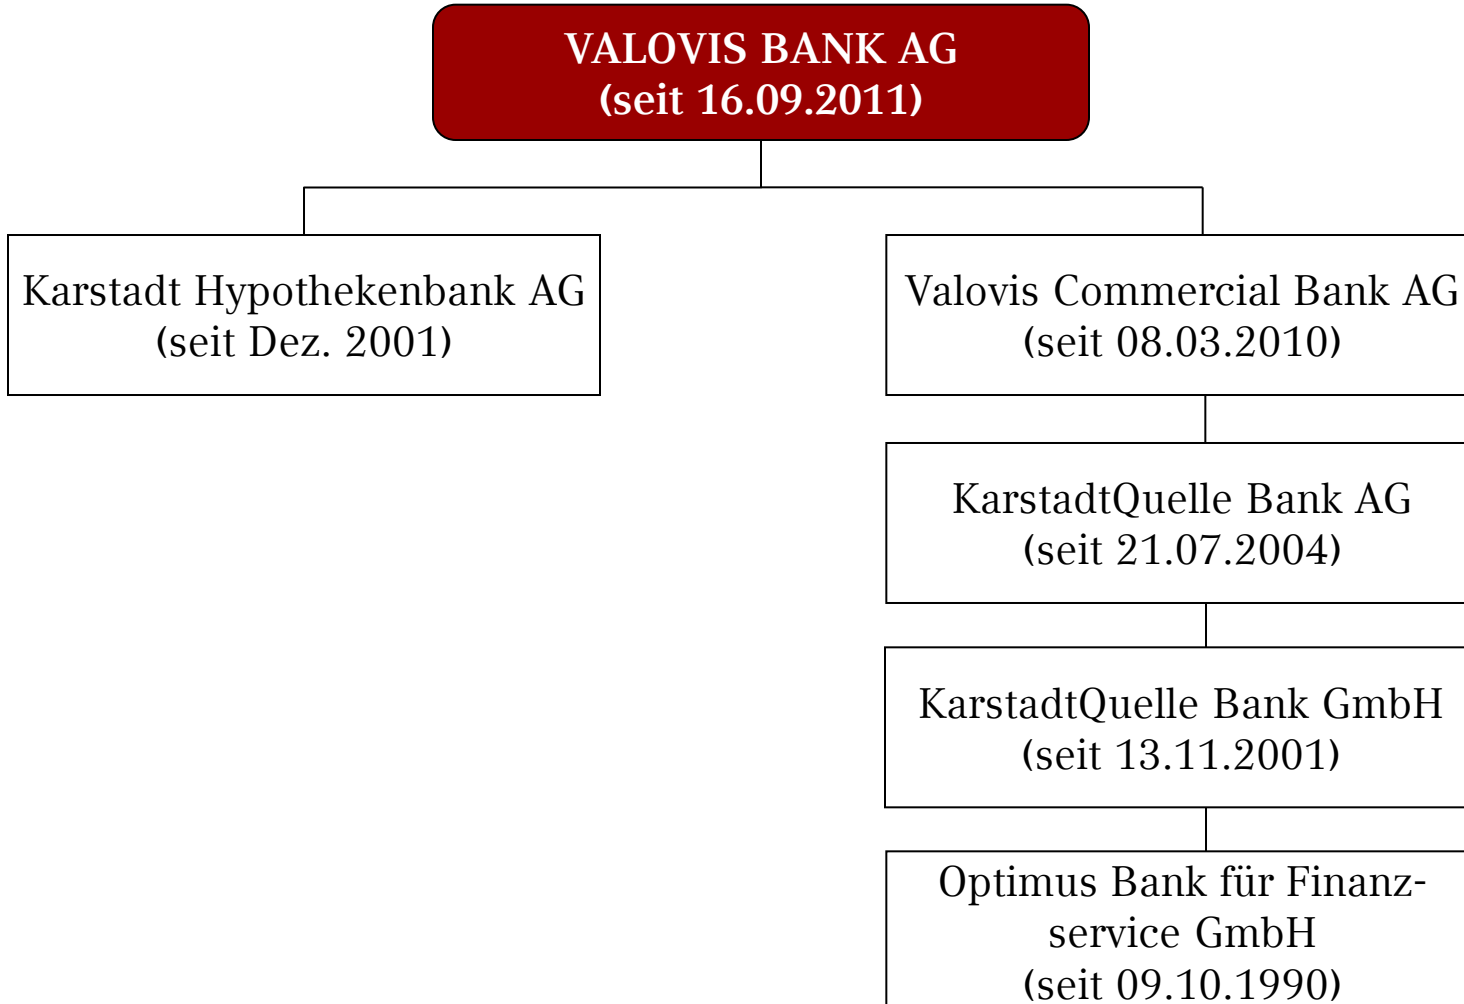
VALOVIS BANK AG
(seit 16.09.2011)

Karstadt Hypothekenbank AG
(seit Dez. 2001)

Valovis Commercial Bank AG
(seit 08.03.2010)

KarstadtQuelle Bank AG
(seit 21.07.2004)

KarstadtQuelle Bank GmbH
(seit 13.11.2001)

Optimus Bank für Finanzservice GmbH
(seit 09.10.1990)